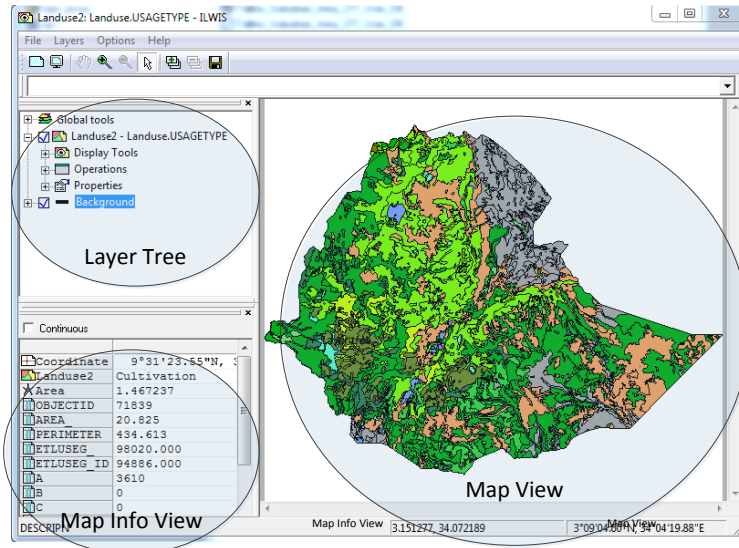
Landuse2: Landuse.USAGETYPE - ILWIS

File Layers Options Help

Global tools
Landuse2 - Landuse.USAGETYPE
Display Tools
Operations
Properties
Background

Layer Tree

Continuous

| | |
|---|---|
| Coordinate | 9°31'23.55"N, 3 |
| Landuse2 | Cultivation |
| Area | 1.467237 |
| OBJECTID | 71839 |
| AREA_ | 20.825 |
| PERIMETER | 434.613 |
| ETLUSEG_ | 98020.000 |
| ETLUSEG_ID | 94886.000 |
| A | 3610 |
| B | 0 |
| C | 0 |

Map Info View

Map View

DESCRIP

Map Info View 3.151277, 34.072189 3°09'04.00"N, 34°04'19.88"E

Map View